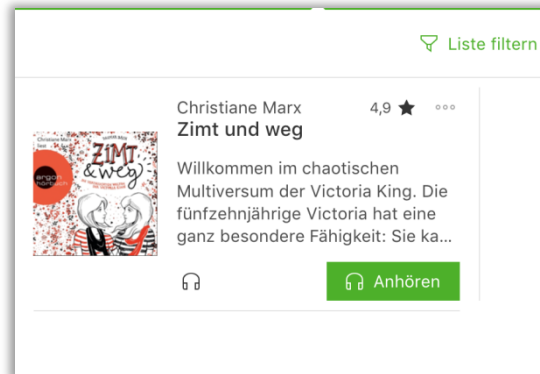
Liste filtern

Christiane Marx
Zimt und weg
4,9 ★

Christiane Marx
argon hörbuch
ZIMT & weg

Willkommen im chaotischen Multiversum der Victoria King. Die fünfzehnjährige Victoria hat eine ganz besondere Fähigkeit: Sie ka...

Anhören